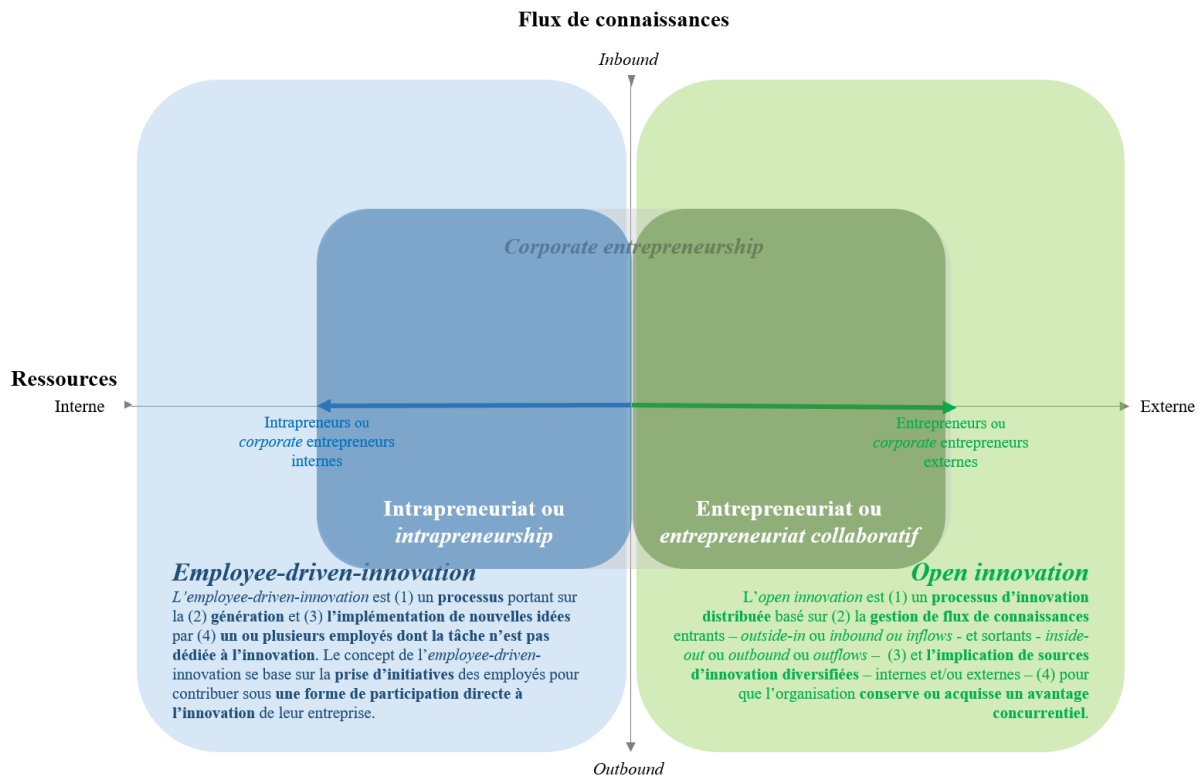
Flux de connaissances

Inbound

Corporate entrepreneurship

Ressources

Interne

Externe

Intrapreneurs ou corporate entrepreneurs internes

Entrepreneurs ou corporate entrepreneurs externes

Intrapreneuriat ou intrapreneurship

Entrepreneuriat ou entrepreneuriat collaboratif

Employee-driven-innovation

L'employee-driven-innovation est (1) un processus portant sur la (2) génération et (3) l'implémentation de nouvelles idées par (4) un ou plusieurs employés dont la tâche n'est pas dédiée à l'innovation. Le concept de l'employee-driven-innovation se base sur la prise d'initiatives des employés pour contribuer sous une forme de participation directe à l'innovation de leur entreprise.

Open innovation

L'open innovation est (1) un processus d'innovation distribuée basé sur (2) la gestion de flux de connaissances entrants – outside-in ou inbound ou inflows - et sortants - inside-out ou outbound ou outflows – (3) et l'implication de sources d'innovation diversifiées – internes et/ou externes – (4) pour que l'organisation conserve ou acquisse un avantage concurrentiel.

Outbound